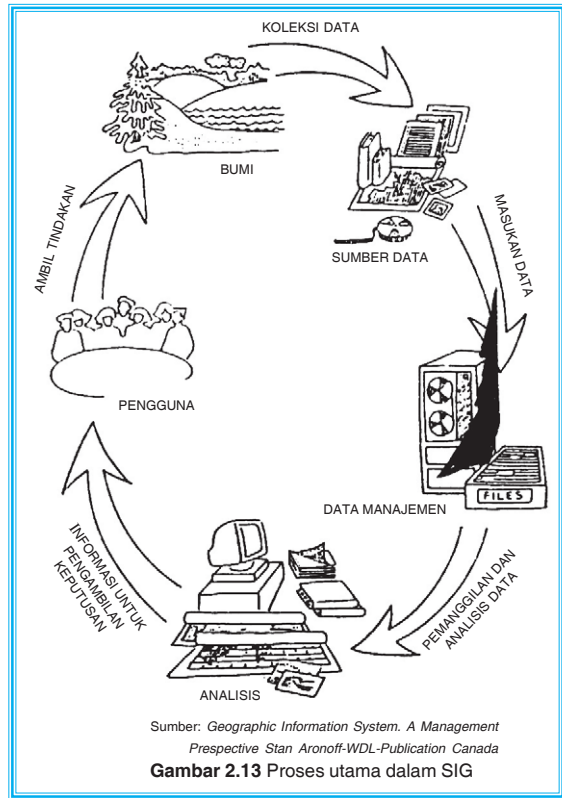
KOLEKSI DATA

BUMI

MASUKAN DATA

SUMBER DATA

AMBIL TINDAKAN

PENGGUNA

FILES

DATA MANAJEMEN

INFORMASI UNTUK PENGAMBILAN KEPUTUSAN

PEMANGGILAN DAN ANALISIS DATA

ANALISIS

Sumber: *Geographic Information System. A Management Prespective Stan Aronoff-WDL-Publication Canada*

**Gambar 2.13** Proses utama dalam SIG